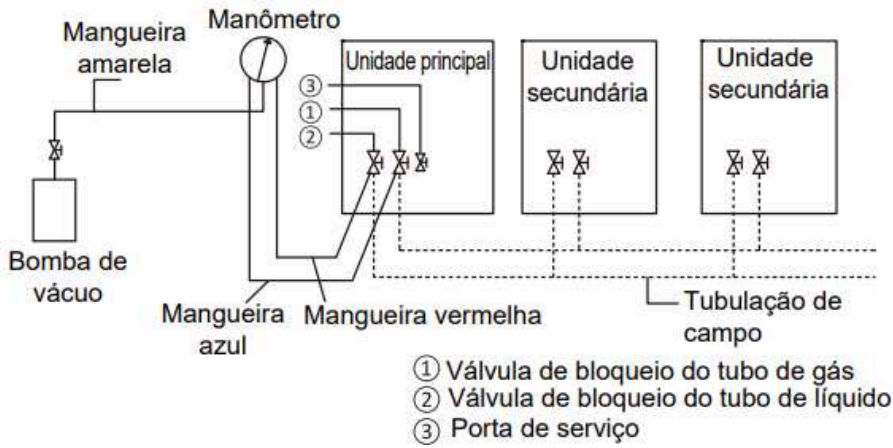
Manômetro

Mangueira amarela

Unidade principal

③
①
②

Unidade secundária

Unidade secundária

Bomba de vácuo

Mangueira azul

Mangueira vermelha

Tubulação de campo

① Válvula de bloqueio do tubo de gás
② Válvula de bloqueio do tubo de líquido
③ Porta de serviço